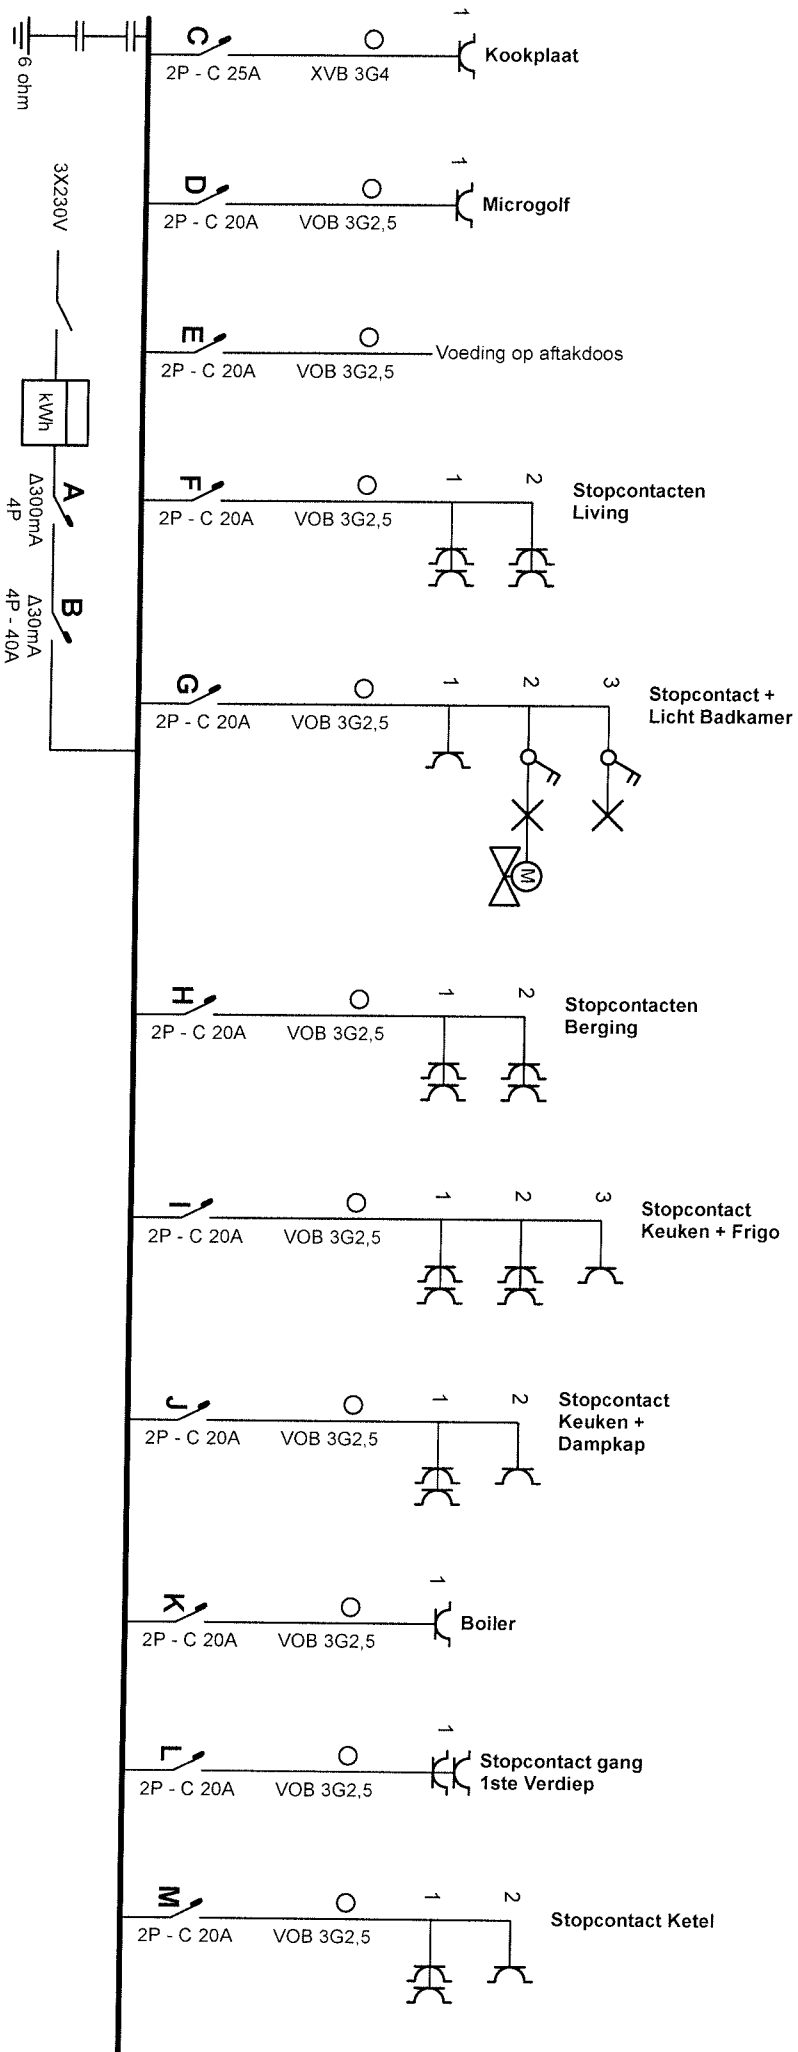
6 ohm

3X230V

kWh

A
Δ300mA
4P

B
Δ30mA
4P - 40A

C
2P - C 25A
XVB 3G4
1
Kookplaat

D
2P - C 20A
VOB 3G2,5
1
Microgolf

E
2P - C 20A
VOB 3G2,5
Voeding op aftakdoos

F
2P - C 20A
VOB 3G2,5
1
2
Stopcontacten Living

G
2P - C 20A
VOB 3G2,5
1
2
3
Stopcontact + Licht Badkamer
M

H
2P - C 20A
VOB 3G2,5
1
2
Stopcontacten Berging

I
2P - C 20A
VOB 3G2,5
1
2
3
Stopcontact Keuken + Frigo

J
2P - C 20A
VOB 3G2,5
1
2
Stopcontact Keuken + Dampkap

K
2P - C 20A
VOB 3G2,5
1
Boiler

L
2P - C 20A
VOB 3G2,5
1
Stopcontact gang 1ste Verdiep

M
2P - C 20A
VOB 3G2,5
1
2
Stopcontact Ketel